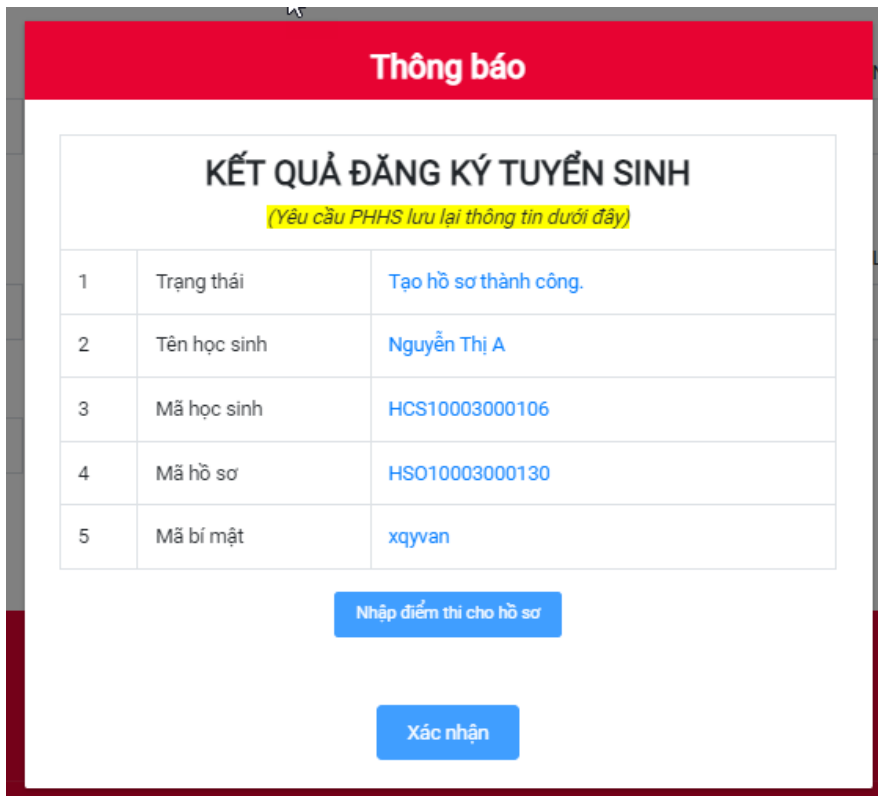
Thông báo

KẾT QUẢ ĐĂNG KÝ TUYỂN SINH

(Yêu cầu PHHS lưu lại thông tin dưới đây)

| | | |
|---|---|---|
| 1 | Trạng thái | Tạo hồ sơ thành công. |
| 2 | Tên học sinh | Nguyễn Thị A |
| 3 | Mã học sinh | HCS10003000106 |
| 4 | Mã hồ sơ | HSO10003000130 |
| 5 | Mã bí mật | xqyvan |

Nhập điểm thi cho hồ sơ

Xác nhận